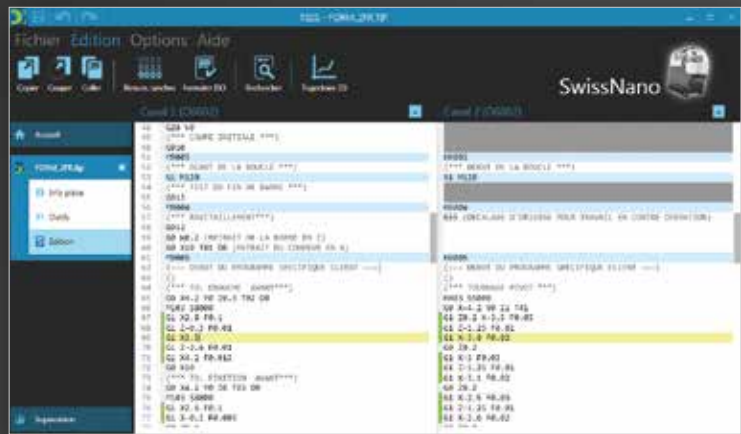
Fichier Edition Options Aide

Copier Couper Coller Renum. lanches Formater ISO Rechercher Trajectoire 2D

SwissNano

Canal 1 (O0002)

Canal 2 (O0002)

Accueil

Info pièce

Outils

Edition

Supervision

G28 V0
(*** COUPE DIGITALE ***)
G910
!5001
(*** DEBUT DE LA BOUCLE ***)
G1 M128
(*** TEST DE FIN DE BARRE ***)
G913
!5004
(*** RAVITAILLEMENT***)
G912
G0 W0.2 (RETRAIT DE LA BORNE EN Z)
G0 X10 T81 D0 (RETRAIT DU CANNEUR EN X)
!5005
(--- DEBUT DU PROGRAMME SPECIFIQUE CLIENT ---)
(*** T11 EBAUCHE AVANT***)
G0 X4.2 Y0 Z0.1 T82 D0
M1 S8000
G1 X2.8 F0.1
G1 Z-0.2 F0.01
G1 X2.3
G1 Z-2.6 F0.03
G1 X4.2 F0.02
G0 X10
(*** T21 FINITION AVANT***)
G0 X4.2 Y0 Z0 T83 D0
M1 S8000
G1 X2.5 F0.1
G1 Z-0.2 F0.005

!5001
(*** DEBUT DE LA BOUCLE ***)
G1 M128
!5004
M98 (DECALAGE D'ORIGINE POUR TRAVAIL EN CONTRE OPERATION)
!5005
(--- DEBUT DU PROGRAMME SPECIFIQUE CLIENT ---)
(*** TOURNAGE POST ***)
M4 S5000
G0 X-4.2 Y0 Z1 T41
G1 Z0.2 X-2.2 F0.01
G1 Z-1.25 F0.01
G1 X-2.0 F0.02
G0 Z0.2
G1 X-3 F0.03
G1 Z-1.25 F0.01
G1 X-1.5 F0.02
G0 Z0.2
G1 X-2.5 F0.03
G1 Z-1.25 F0.01
G1 X-1.8 F0.02